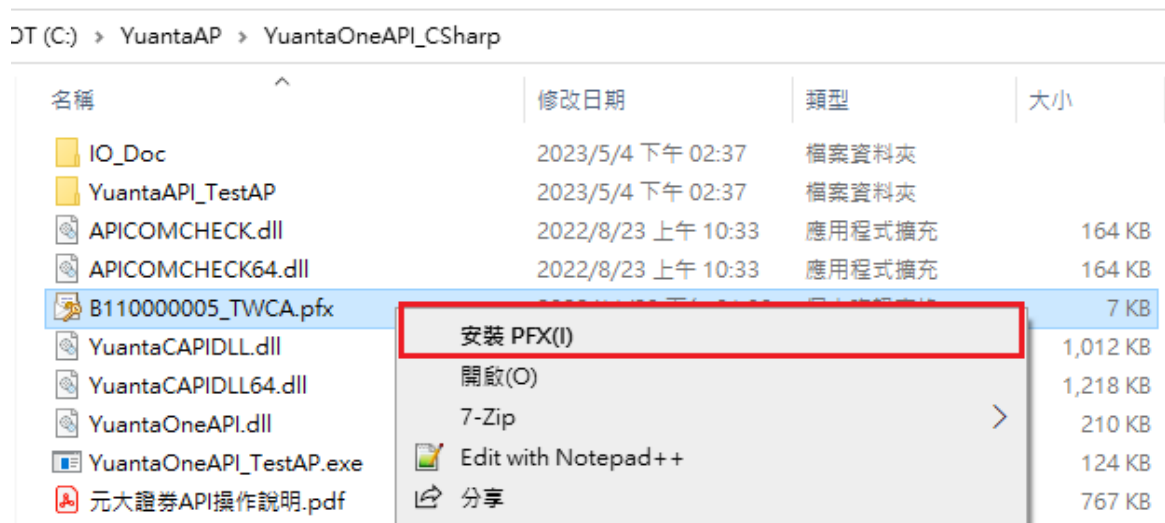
DT (C:) › YuantaAP › YuantaOneAPI_CSharp

| 名稱 | 修改日期 | 類型 | 大小 |
|---|---|---|---|
| IO_Doc | 2023/5/4 下午 02:37 | 檔案資料夾 | |
| YuantaAPI_TestAP | 2023/5/4 下午 02:37 | 檔案資料夾 | |
| APICOMCHECK.dll | 2022/8/23 上午 10:33 | 應用程式擴充 | 164 KB |
| APICOMCHECK64.dll | 2022/8/23 上午 10:33 | 應用程式擴充 | 164 KB |
| B110000005_TWCA.pfx | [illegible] | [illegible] | 7 KB |
| YuantaCAPIDLL.dll | | | 1,012 KB |
| YuantaCAPIDLL64.dll | | | 1,218 KB |
| YuantaOneAPI.dll | | | 210 KB |
| YuantaOneAPI_TestAP.exe | | | 124 KB |
| 元大證券API操作說明.pdf | | | 767 KB |

安裝 PFX(I)
開啟(O)
7-Zip
Edit with Notepad++
分享